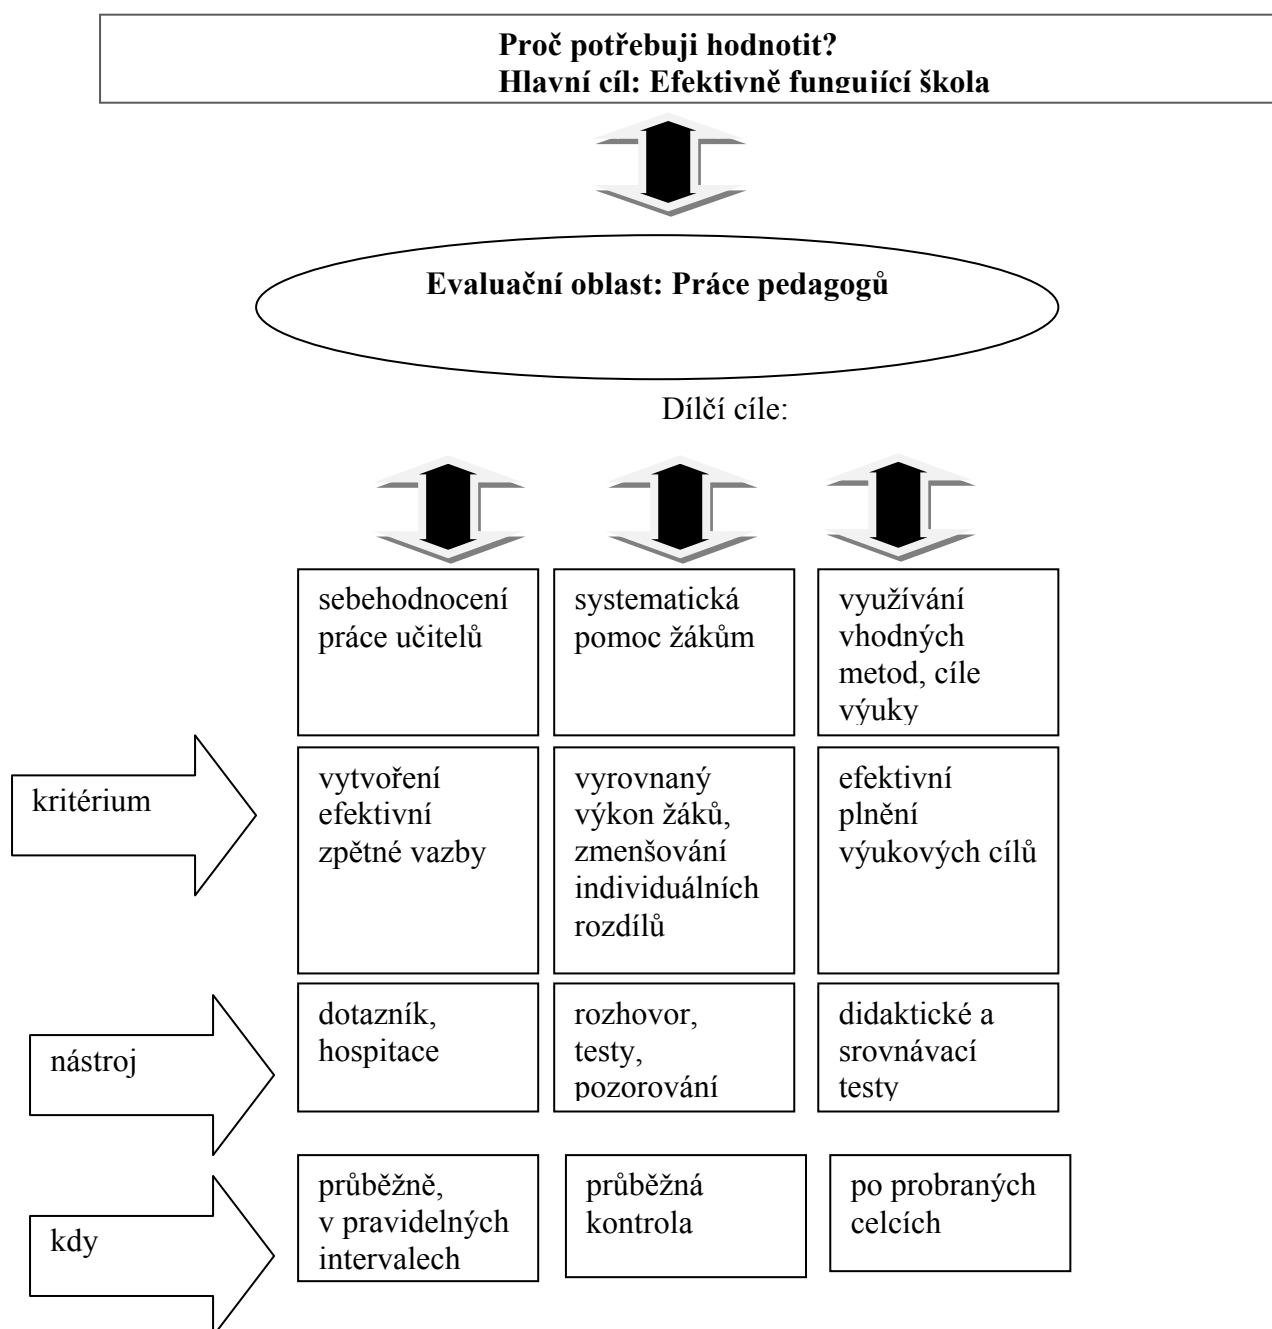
**Proč potřebuji hodnotit?**
**Hlavní cíl: Efektivně fungující škola**

**Evaluační oblast: Práce pedagogů**

Dílčí cíle:

sebehodnocení práce učitelů

systematická pomoc žákům

využívání vhodných metod, cíle výuky

kritérium

vytvoření efektivní zpětné vazby

vyrovnaný výkon žáků, zmenšování individuálních rozdílů

efektivní plnění výukových cílů

nástroj

dotazník, hospitace

rozhovor, testy, pozorování

didaktické a srovnávací testy

kdy

průběžně, v pravidelných intervalech

průběžná kontrola

po probraných celcích